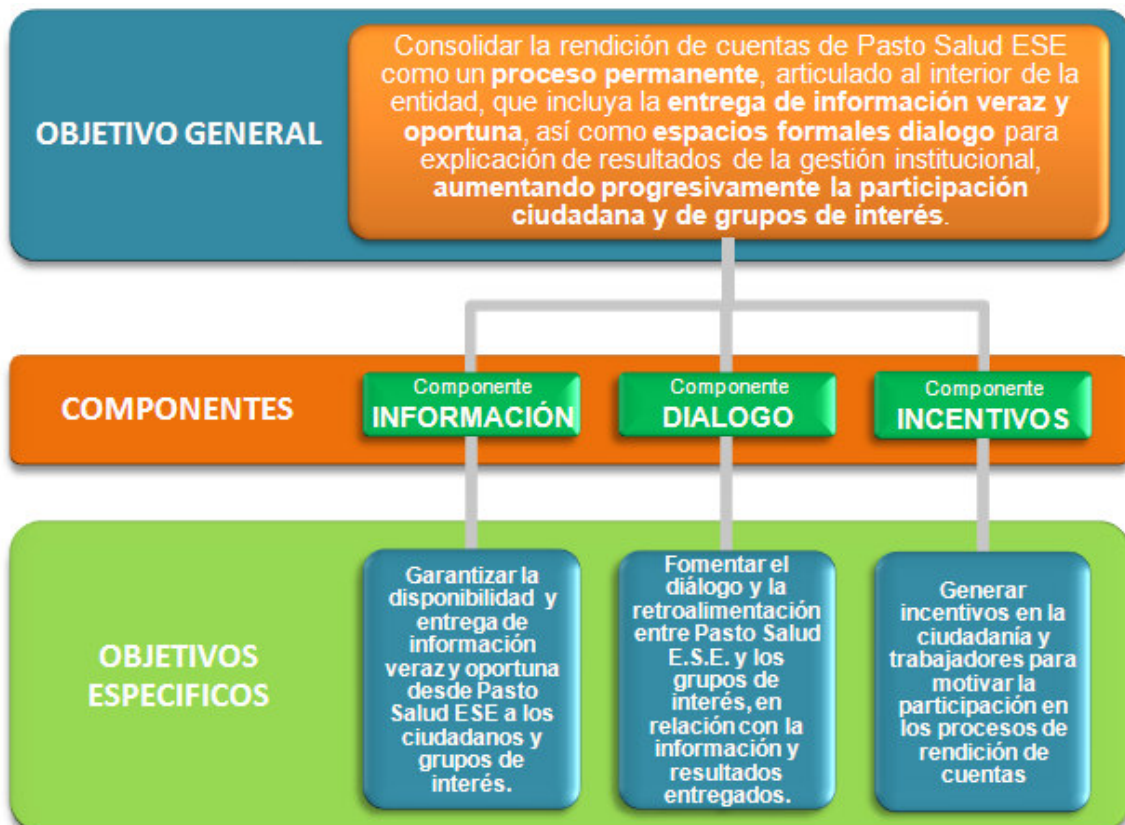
OBJETIVO GENERAL

Consolidar la rendición de cuentas de Pasto Salud ESE como un proceso permanente, articulado al interior de la entidad, que incluya la entrega de información veraz y oportuna, así como espacios formales dialogo para explicación de resultados de la gestión institucional, aumentando progresivamente la participación ciudadana y de grupos de interés.

COMPONENTES

Componente
INFORMACIÓN

Componente
DIALOGO

Componente
INCENTIVOS

OBJETIVOS ESPECIFICOS

Garantizar la disponibilidad y entrega de información veraz y oportuna desde Pasto Salud ESE a los ciudadanos y grupos de interés.

Fomentar el diálogo y la retroalimentación entre Pasto Salud E.S.E. y los grupos de interés, en relación con la información y resultados entregados.

Generar incentivos en la ciudadanía y trabajadores para motivar la participación en los procesos de rendición de cuentas